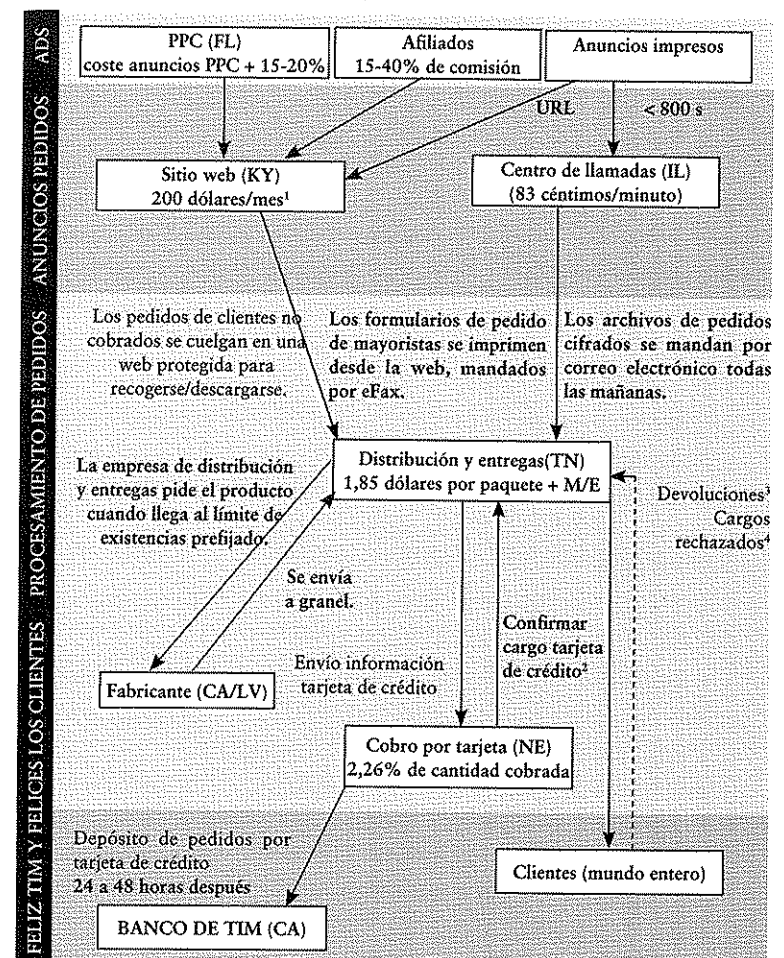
ADS ANUNCIOS PEDIDOS PROCESAMIENTO DE PEDIDOS FELIZ TIM Y FELICES LOS CLIENTES

PPC (FL)
coste anuncios PPC + 15-20%

Afiliados
15-40% de comisión

Anuncios impresos

URL

< 800 s

Sitio web (KY)
200 dólares/mes¹

Centro de llamadas (IL)
(83 céntimos/minuto)

Los pedidos de clientes no cobrados se cuelgan en una web protegida para recogerse/descargarse.

Los formularios de pedido de mayoristas se imprimen desde la web, mandados por eFax.

Los archivos de pedidos cifrados se mandan por correo electrónico todas las mañanas.

La empresa de distribución y entregas pide el producto cuando llega al límite de existencias prefijado.

Distribución y entregas(TN)
1,85 dólares por paquete + M/E

Devoluciones³
Cargos rechazados⁴

Se envía a granel.

Confirmar cargo tarjeta de crédito²

Envío información tarjeta de crédito

Fabricante (CA/LV)

Cobro por tarjeta (NE)
2,26% de cantidad cobrada

Depósito de pedidos por tarjeta de crédito
24 a 48 horas después

Clientes (mundo entero)

BANCO DE TIM (CA)